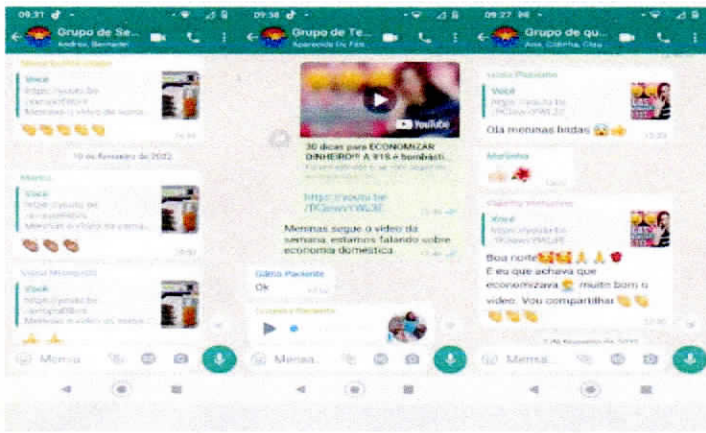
09:31 Grupo de Se... Andrea, Bernadet

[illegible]
Você
https://youtu.be/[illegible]
Meninas o vídeo da sema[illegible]
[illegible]

10 de fevereiro de 2022

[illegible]
Você
https://youtu.be/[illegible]
Meninas o vídeo da sema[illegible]
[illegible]

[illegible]
Você
https://youtu.be/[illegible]
Meninas o vídeo da sema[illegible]

Mensa...

09:38 Grupo de Te... Aparecida Do Tek...

YouTube
30 dicas para ECONOMIZAR DINHEIRO!! A 915 é bombástica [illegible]

https://youtu.be/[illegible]
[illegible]

Meninas segue o vídeo da semana, estamos falando sobre economia doméstica.
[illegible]

Gláu Paciente
Ok
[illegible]

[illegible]

Mensa...

09:27 Grupo de qu... Ana, Cidinha, Cleu...

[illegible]
Você
https://youtu.be/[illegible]
Ola meninas lindas
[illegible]

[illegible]

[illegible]
Você
https://youtu.be/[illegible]
Boa noite
E eu que achava que economizava muito bom o vídeo. Vou compartilhar
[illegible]

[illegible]

Mensa...